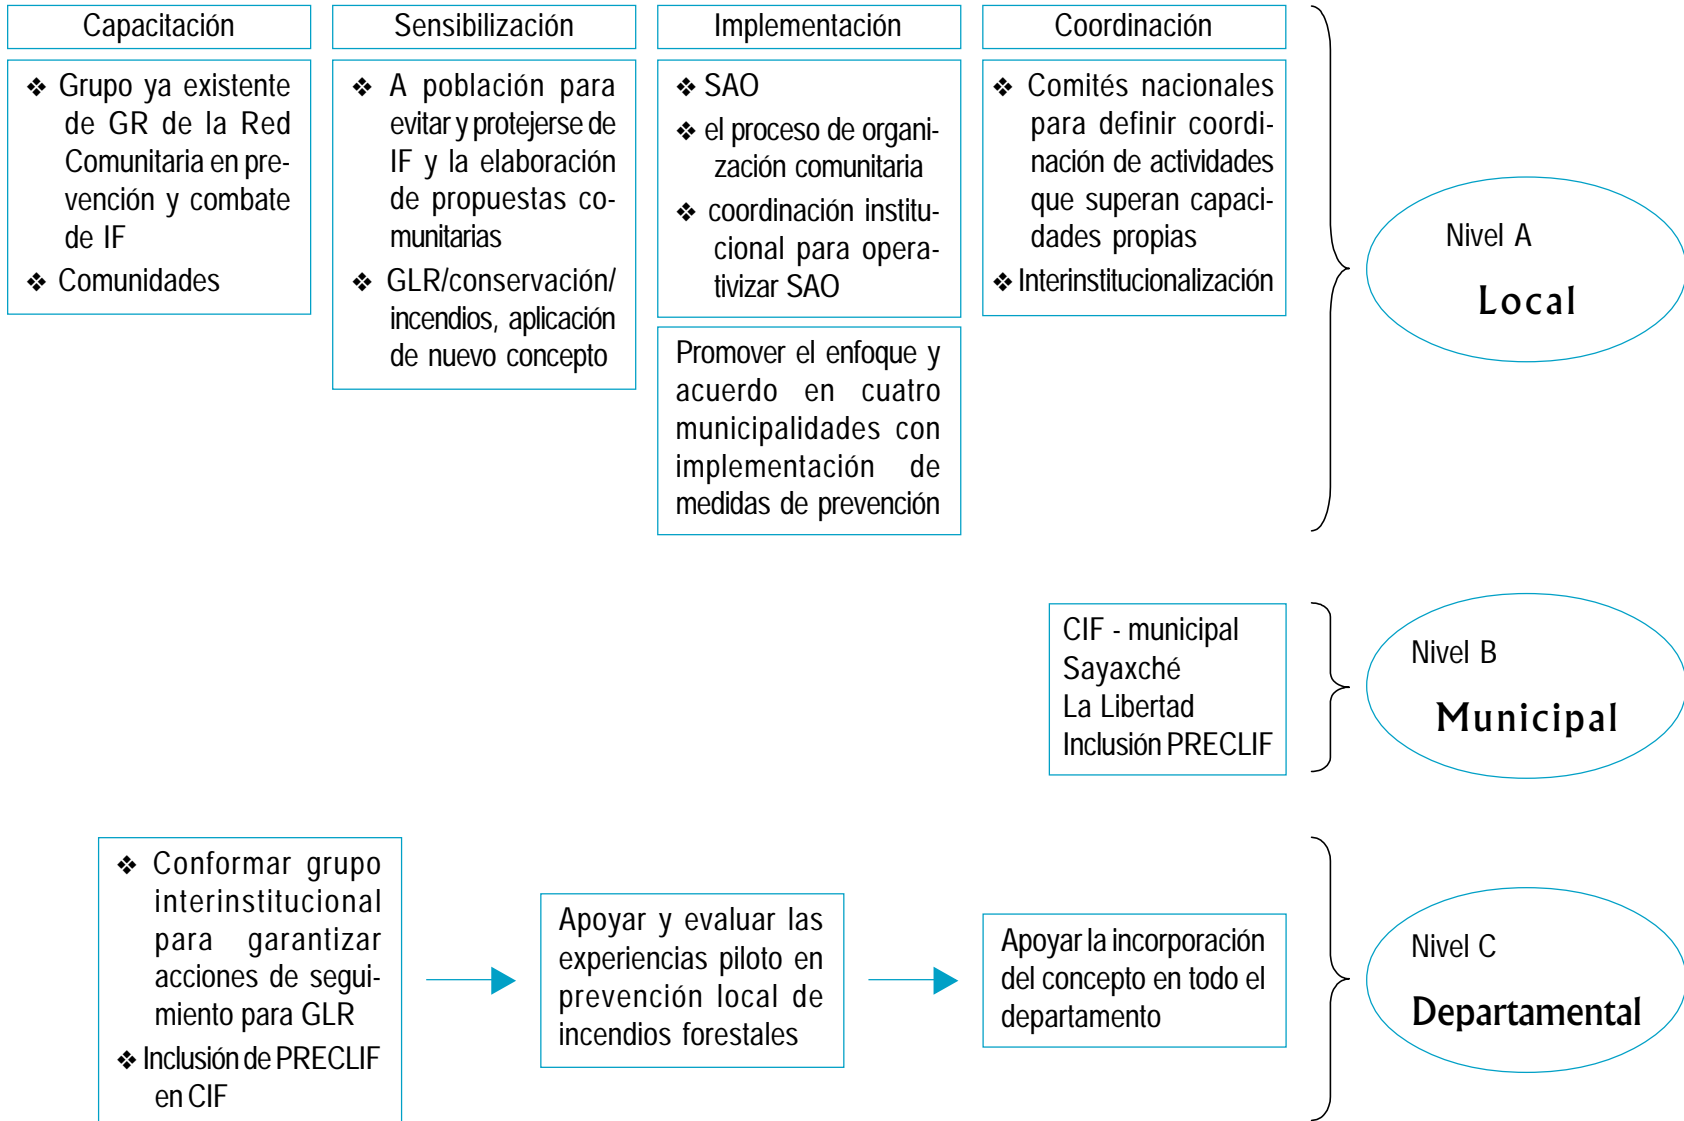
Capacitación

❖ Grupo ya existente de GR de la Red Comunitaria en prevención y combate de IF

❖ Comunidades

Sensibilización

❖ A población para evitar y protejerse de IF y la elaboración de propuestas comunitarias

❖ GLR/conservación/incendios, aplicación de nuevo concepto

Implementación

❖ SAO

❖ el proceso de organización comunitaria

❖ coordinación institucional para operativizar SAO

Promover el enfoque y acuerdo en cuatro municipalidades con implementación de medidas de prevención

Coordinación

❖ Comités nacionales para definir coordinación de actividades que superan capacidades propias

❖ Interinstitucionalización

Nivel A

Local

CIF - municipal
Sayaxché
La Libertad
Inclusión PRECLIF

Nivel B

Municipal

❖ Conformar grupo interinstitucional para garantizar acciones de seguimiento para GLR

❖ Inclusión de PRECLIF en CIF

Apoyar y evaluar las experiencias piloto en prevención local de incendios forestales

Apoyar la incorporación del concepto en todo el departamento

Nivel C

Departamental